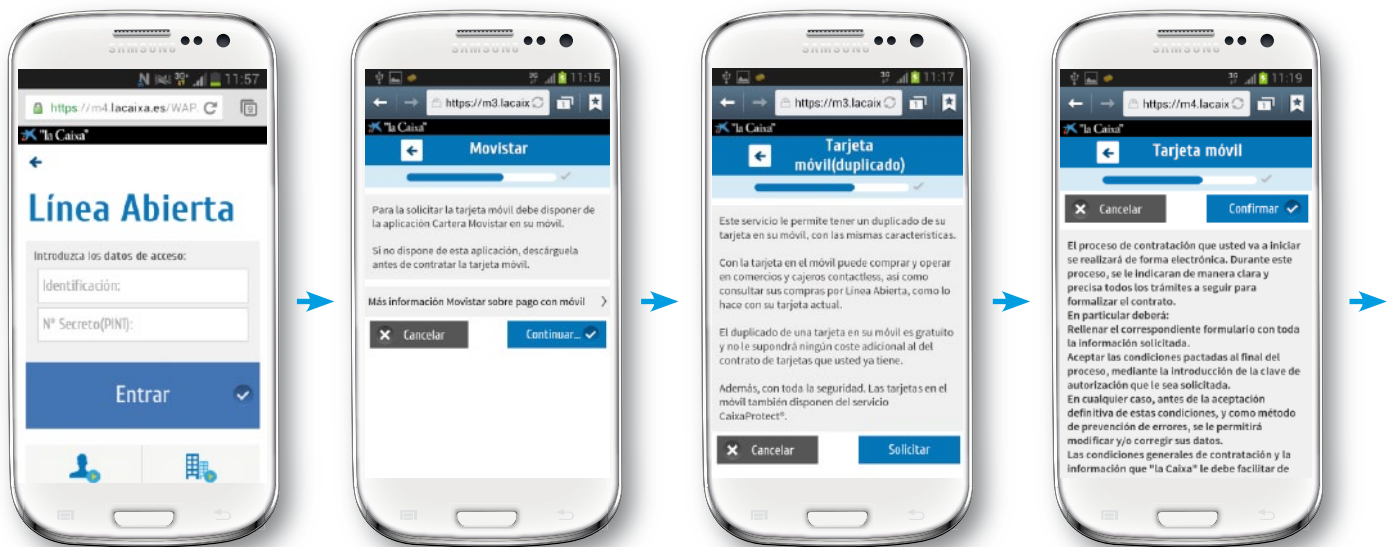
SAMSUNG

11:57

https://m4.lacaixa.es/WAP

"la Caixa"

Línea Abierta

Introduzca los datos de acceso:

Identificación:

Nº Secreto(PIN1):

Entrar

SAMSUNG

11:15

https://m3.lacaix

"la Caixa"

Movistar

Para la solicitar la tarjeta móvil debe disponer de la aplicación Cartera Movistar en su móvil.

Si no dispone de esta aplicación, descárguela antes de contratar la tarjeta móvil.

Más información Movistar sobre pago con móvil

Cancelar

Continuar...

SAMSUNG

11:17

https://m3.lacaix

"la Caixa"

Tarjeta móvil(duplicado)

Este servicio le permite tener un duplicado de su tarjeta en su móvil, con las mismas características.

Con la tarjeta en el móvil puede comprar y operar en comercios y cajeros contactless, así como consultar sus compras por Linea Abierta, como lo hace con su tarjeta actual.

El duplicado de una tarjeta en su móvil es gratuito y no le supondrá ningún coste adicional al del contrato de tarjetas que usted ya tiene.

Además, con toda la seguridad. Las tarjetas en el móvil también disponen del servicio CaixaProtect®.

Cancelar

Solicitar

SAMSUNG

11:19

https://m4.lacaix

"la Caixa"

Tarjeta móvil

Cancelar

Confirmar

El proceso de contratación que usted va a iniciar se realizará de forma electrónica. Durante este proceso, se le indicaran de manera clara y precisa todos los trámites a seguir para formalizar el contrato.
En particular deberá:
Rellenar el correspondiente formulario con toda la información solicitada.
Aceptar las condiciones pactadas al final del proceso, mediante la introducción de la clave de autorización que le sea solicitada.
En cualquier caso, antes de la aceptación definitiva de estas condiciones, y como método de prevención de errores, se le permitirá modificar y/o corregir sus datos.
Las condiciones generales de contratación y la información que "la Caixa" le debe facilitar de